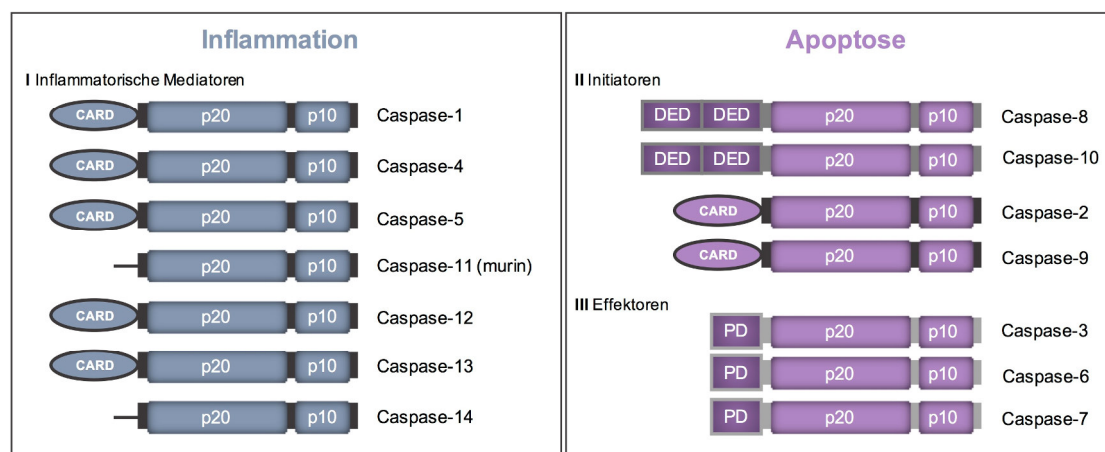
Inflammation

I Inflammatorische Mediatoren

CARD p20 p10 Caspase-1

CARD p20 p10 Caspase-4

CARD p20 p10 Caspase-5

p20 p10 Caspase-11 (murin)

CARD p20 p10 Caspase-12

CARD p20 p10 Caspase-13

p20 p10 Caspase-14

Apoptose

II Initiatoren

DED DED p20 p10 Caspase-8

DED DED p20 p10 Caspase-10

CARD p20 p10 Caspase-2

CARD p20 p10 Caspase-9

III Effektoren

PD p20 p10 Caspase-3

PD p20 p10 Caspase-6

PD p20 p10 Caspase-7